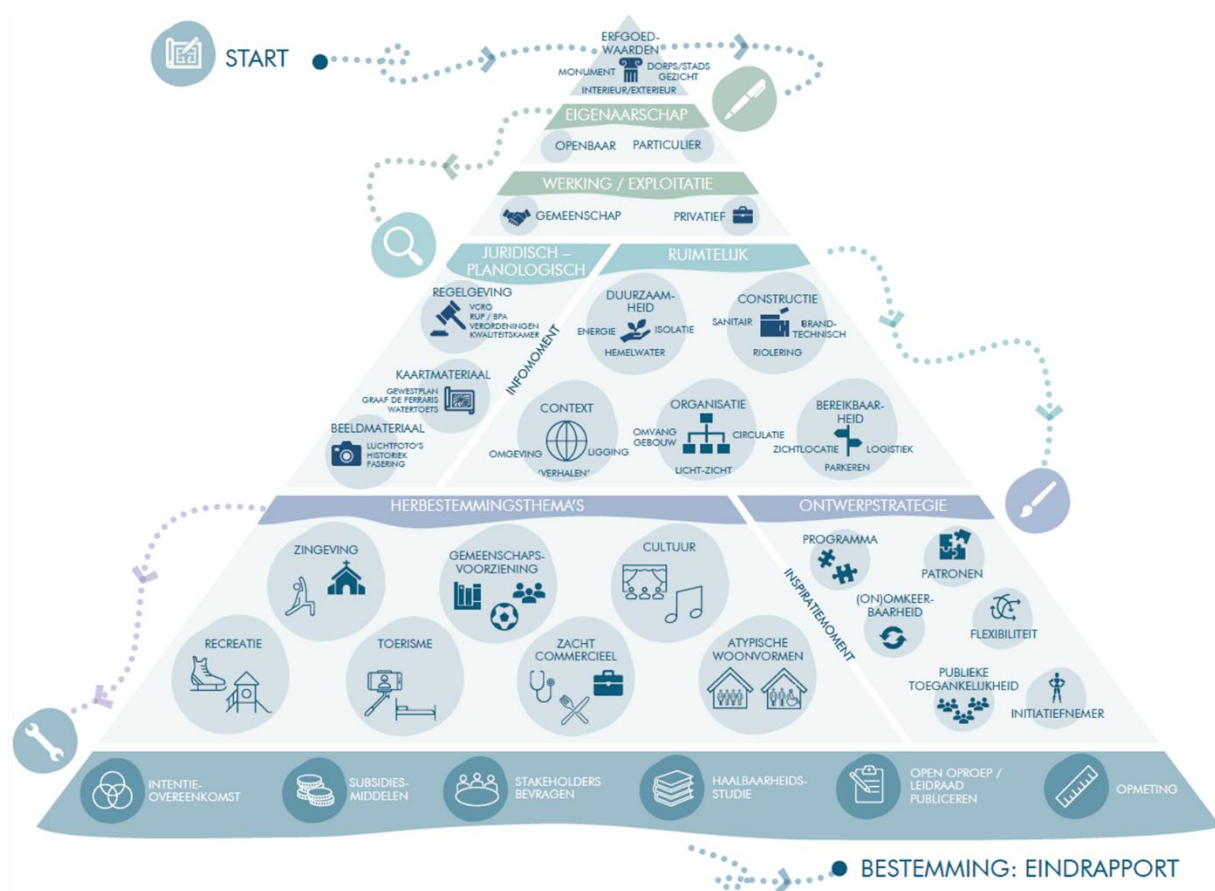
START

ERFGOEDWAARDEN
MONUMENT
DORPS/STADS GEZICHT
INTERIEUR/EXTERIEUR

EIGENAARSCHAP
OPENBAAR
PARTICULIER

WERKING / EXPLOITATIE
GEMEENSCHAP
PRIVATIEF

JURIDISCH – PLANOLOGISCH
REGELGEVING
VCRO
RUP / BPA
VERORDENINGEN
KWALITEITSKAMER
KAARTMATERIAAL
GEWESTPLAN
GRAAF DE FERRARIS
WATERTOETS
BEELDMATERIAAL
LUCHTFOTO'S
HISTORIEK
FASERING

INFOMOMENT

RUIMTELIJK
DUURZAAMHEID
ENERGIE
ISOLATIE
HEMELWATER
CONSTRUCTIE
SANITAIR
BRANDTECHNISCH
RIOLERING
CONTEXT
OMGEVING
LIGGING
'VERHALEN'
ORGANISATIE
OMVANG GEBOUW
CIRCULATIE
LICHT-ZICHT
BEREIKBAARHEID
ZICHTLOCATIE
LOGISTIEK
PARKEREN

HERBESTEMMINGSTHEMA'S
ZINGEVING
GEMEENSCHAPSVOORZIENING
CULTUUR
RECREATIE
TOERISME
ZACHT COMMERCIEEL
ATYPISCHE WOONVORMEN

ONTWERPSTRATEGIE
PROGRAMMA
PATRONEN
(ON)OMKEERBAARHEID
FLEXIBILITEIT
PUBLIEKE TOEGANKELIJKHEID
INITIATIEFNEMER

INSPIRATIEMOMENT

INTENTIE-OVEREENKOMST
SUBSIDIES-MIDDELEN
STAKEHOLDERS BEVRAGEN
HAALBAARHEIDS-STUDIE
OPEN OPROEP / LEIDRAAD PUBLICEREN
OPMETING

BESTEMMING: EINDRAPPORT